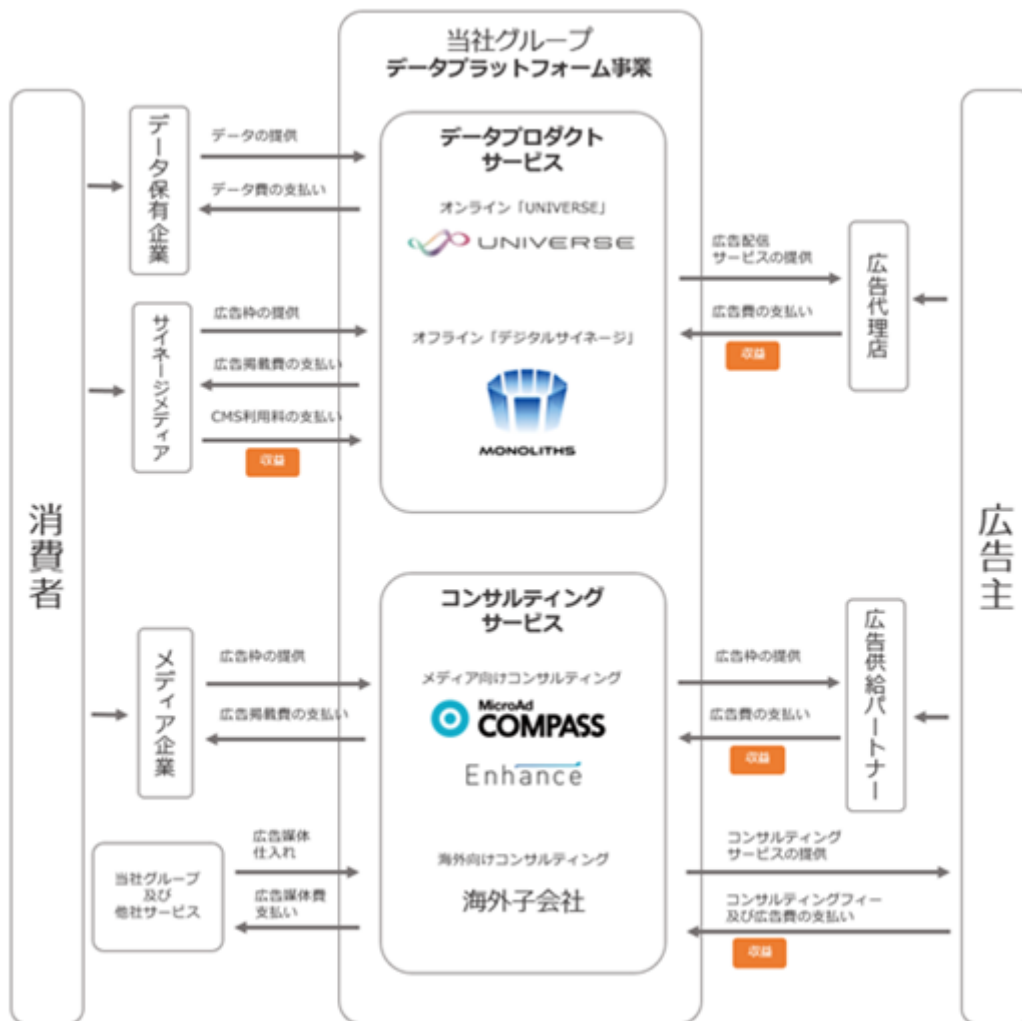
当社グループ
データプラットフォーム事業

消費者

データ保有企業
データの提供
データ費の支払い

サイネージメディア
広告枠の提供
広告掲載費の支払い
CMS利用料の支払い
収益

データプロダクトサービス
オンライン「UNIVERSE」
UNIVERSE
オフライン「デジタルサイネージ」
MONOLITHS

広告配信サービスの提供
広告費の支払い
収益
広告代理店

広告主

メディア企業
広告枠の提供
広告掲載費の支払い

当社グループ及び他社サービス
広告媒体仕入れ
広告媒体費支払い

コンサルティングサービス
メディア向けコンサルティング
MicroAd COMPASS
Enhance
海外向けコンサルティング
海外子会社

広告枠の提供
広告費の支払い
収益
広告供給パートナー

コンサルティングサービスの提供
コンサルティングフィー及び広告費の支払い
収益